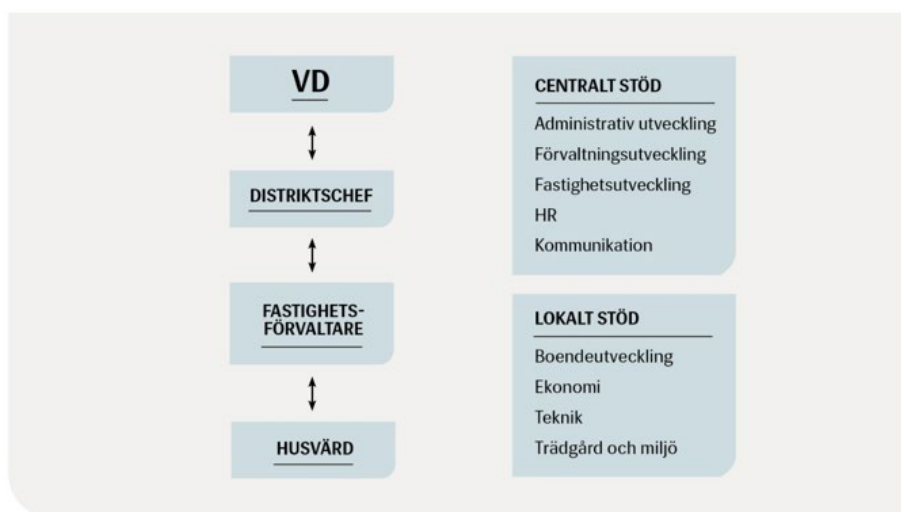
VD

DISTRIKTSCHEF

FASTIGHETS-
FÖRVALTARE

HUSVÄRD

CENTRALT STÖD

Administrativ utveckling
Förvaltningsutveckling
Fastighetsutveckling
HR
Kommunikation

LOKALT STÖD

Boendeutveckling
Ekonomi
Teknik
Trädgård och miljö